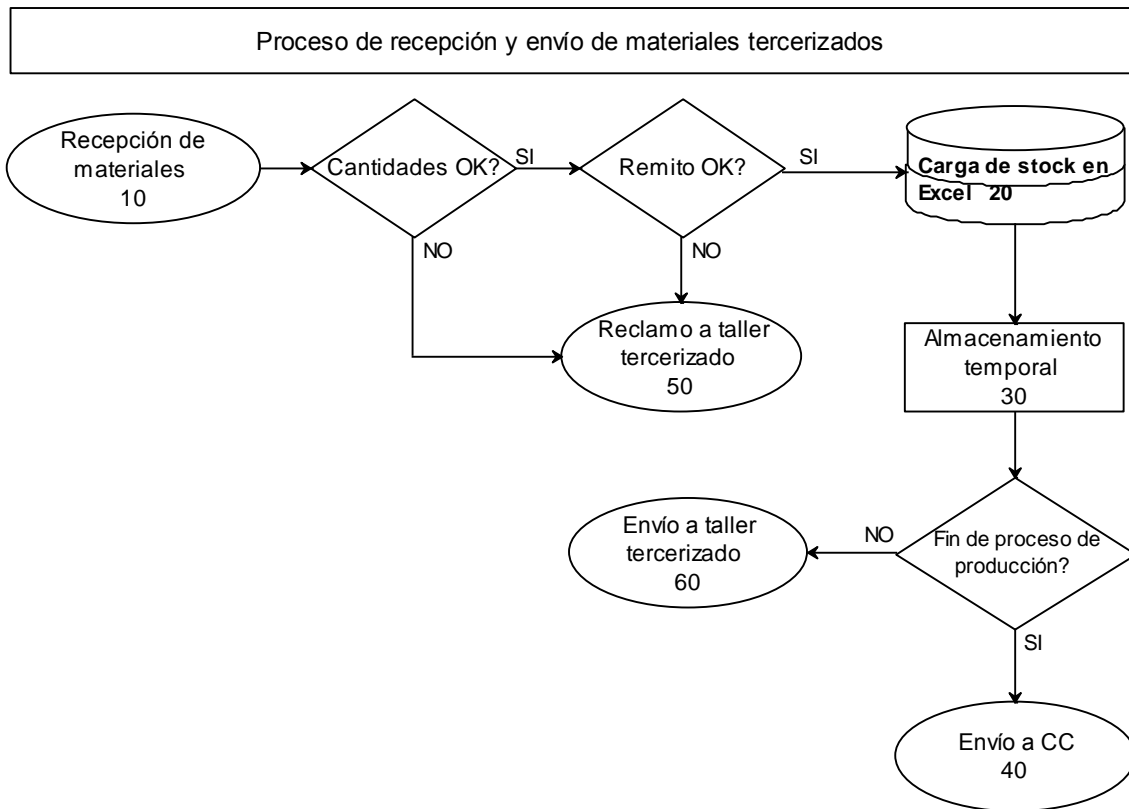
Proceso de recepción y envío de materiales tercerizados

Recepción de materiales 10

Cantidades OK?

SI

Remito OK?

SI

Carga de stock en Excel 20

NO

NO

Reclamo a taller tercerizado 50

Almacenamiento temporal 30

Envío a taller tercerizado 60

NO

Fin de proceso de producción?

SI

Envío a CC 40